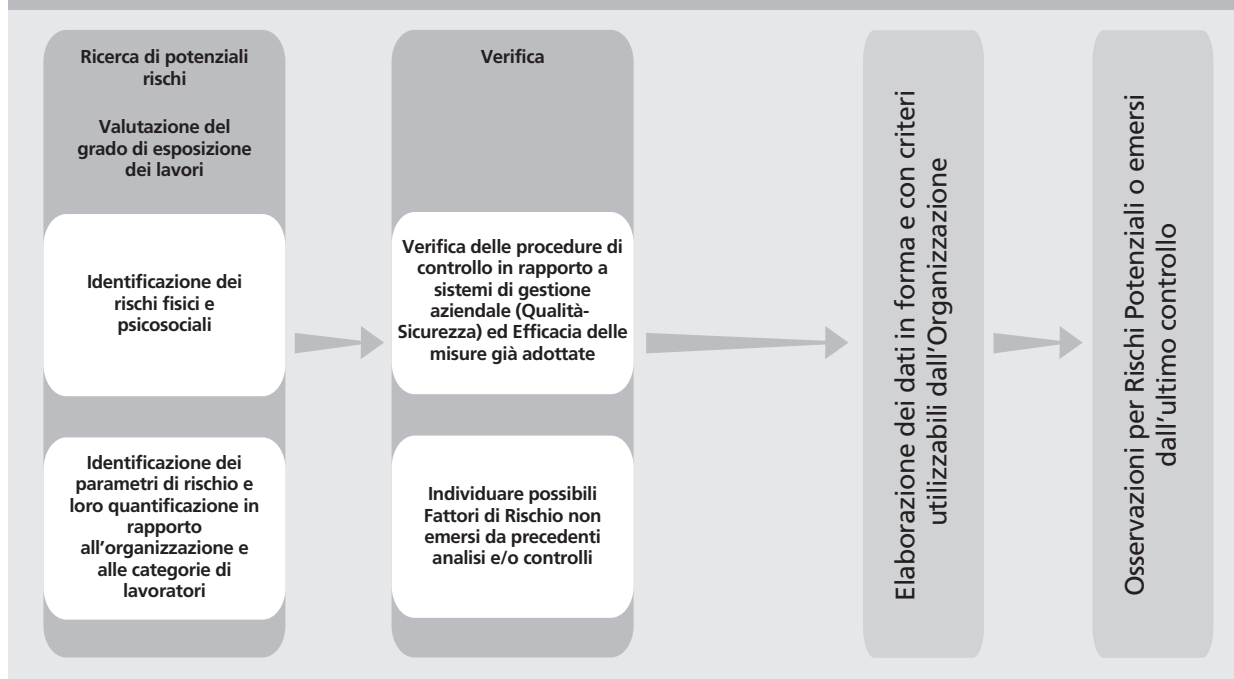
Ricerca di potenziali rischi

Valutazione del grado di esposizione dei lavori

Identificazione dei rischi fisici e psicosociali

Identificazione dei parametri di rischio e loro quantificazione in rapporto all'organizzazione e alle categorie di lavoratori

Verifica

Verifica delle procedure di controllo in rapporto a sistemi di gestione aziendale (Qualità-Sicurezza) ed Efficacia delle misure già adottate

Individuare possibili Fattori di Rischio non emersi da precedenti analisi e/o controlli

Elaborazione dei dati in forma e con criteri utilizzabili dall'Organizzazione

Osservazioni per Rischi Potenziali o emersi dall'ultimo controllo